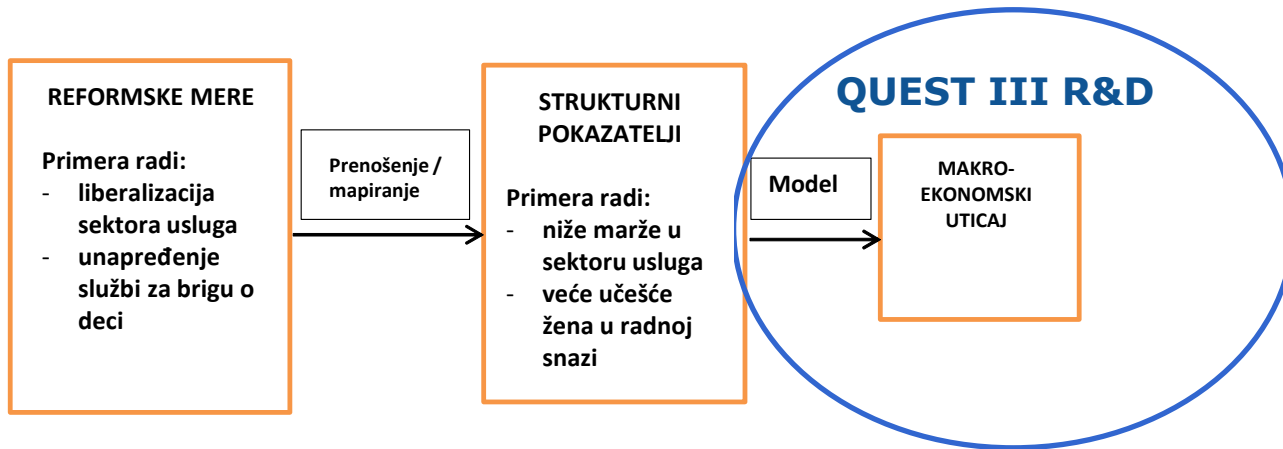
REFORMSKE MERE

Primera radi:
- liberalizacija sektora usluga
- unapređenje službi za brigu o deci

Prenošenje / mapiranje

STRUKTURNI POKAZATELJI

Primera radi:
- niže marže u sektoru usluga
- veće učešće žena u radnoj snazi

QUEST III R&D

Model

MAKRO-EKONOMSKI UTICAJ